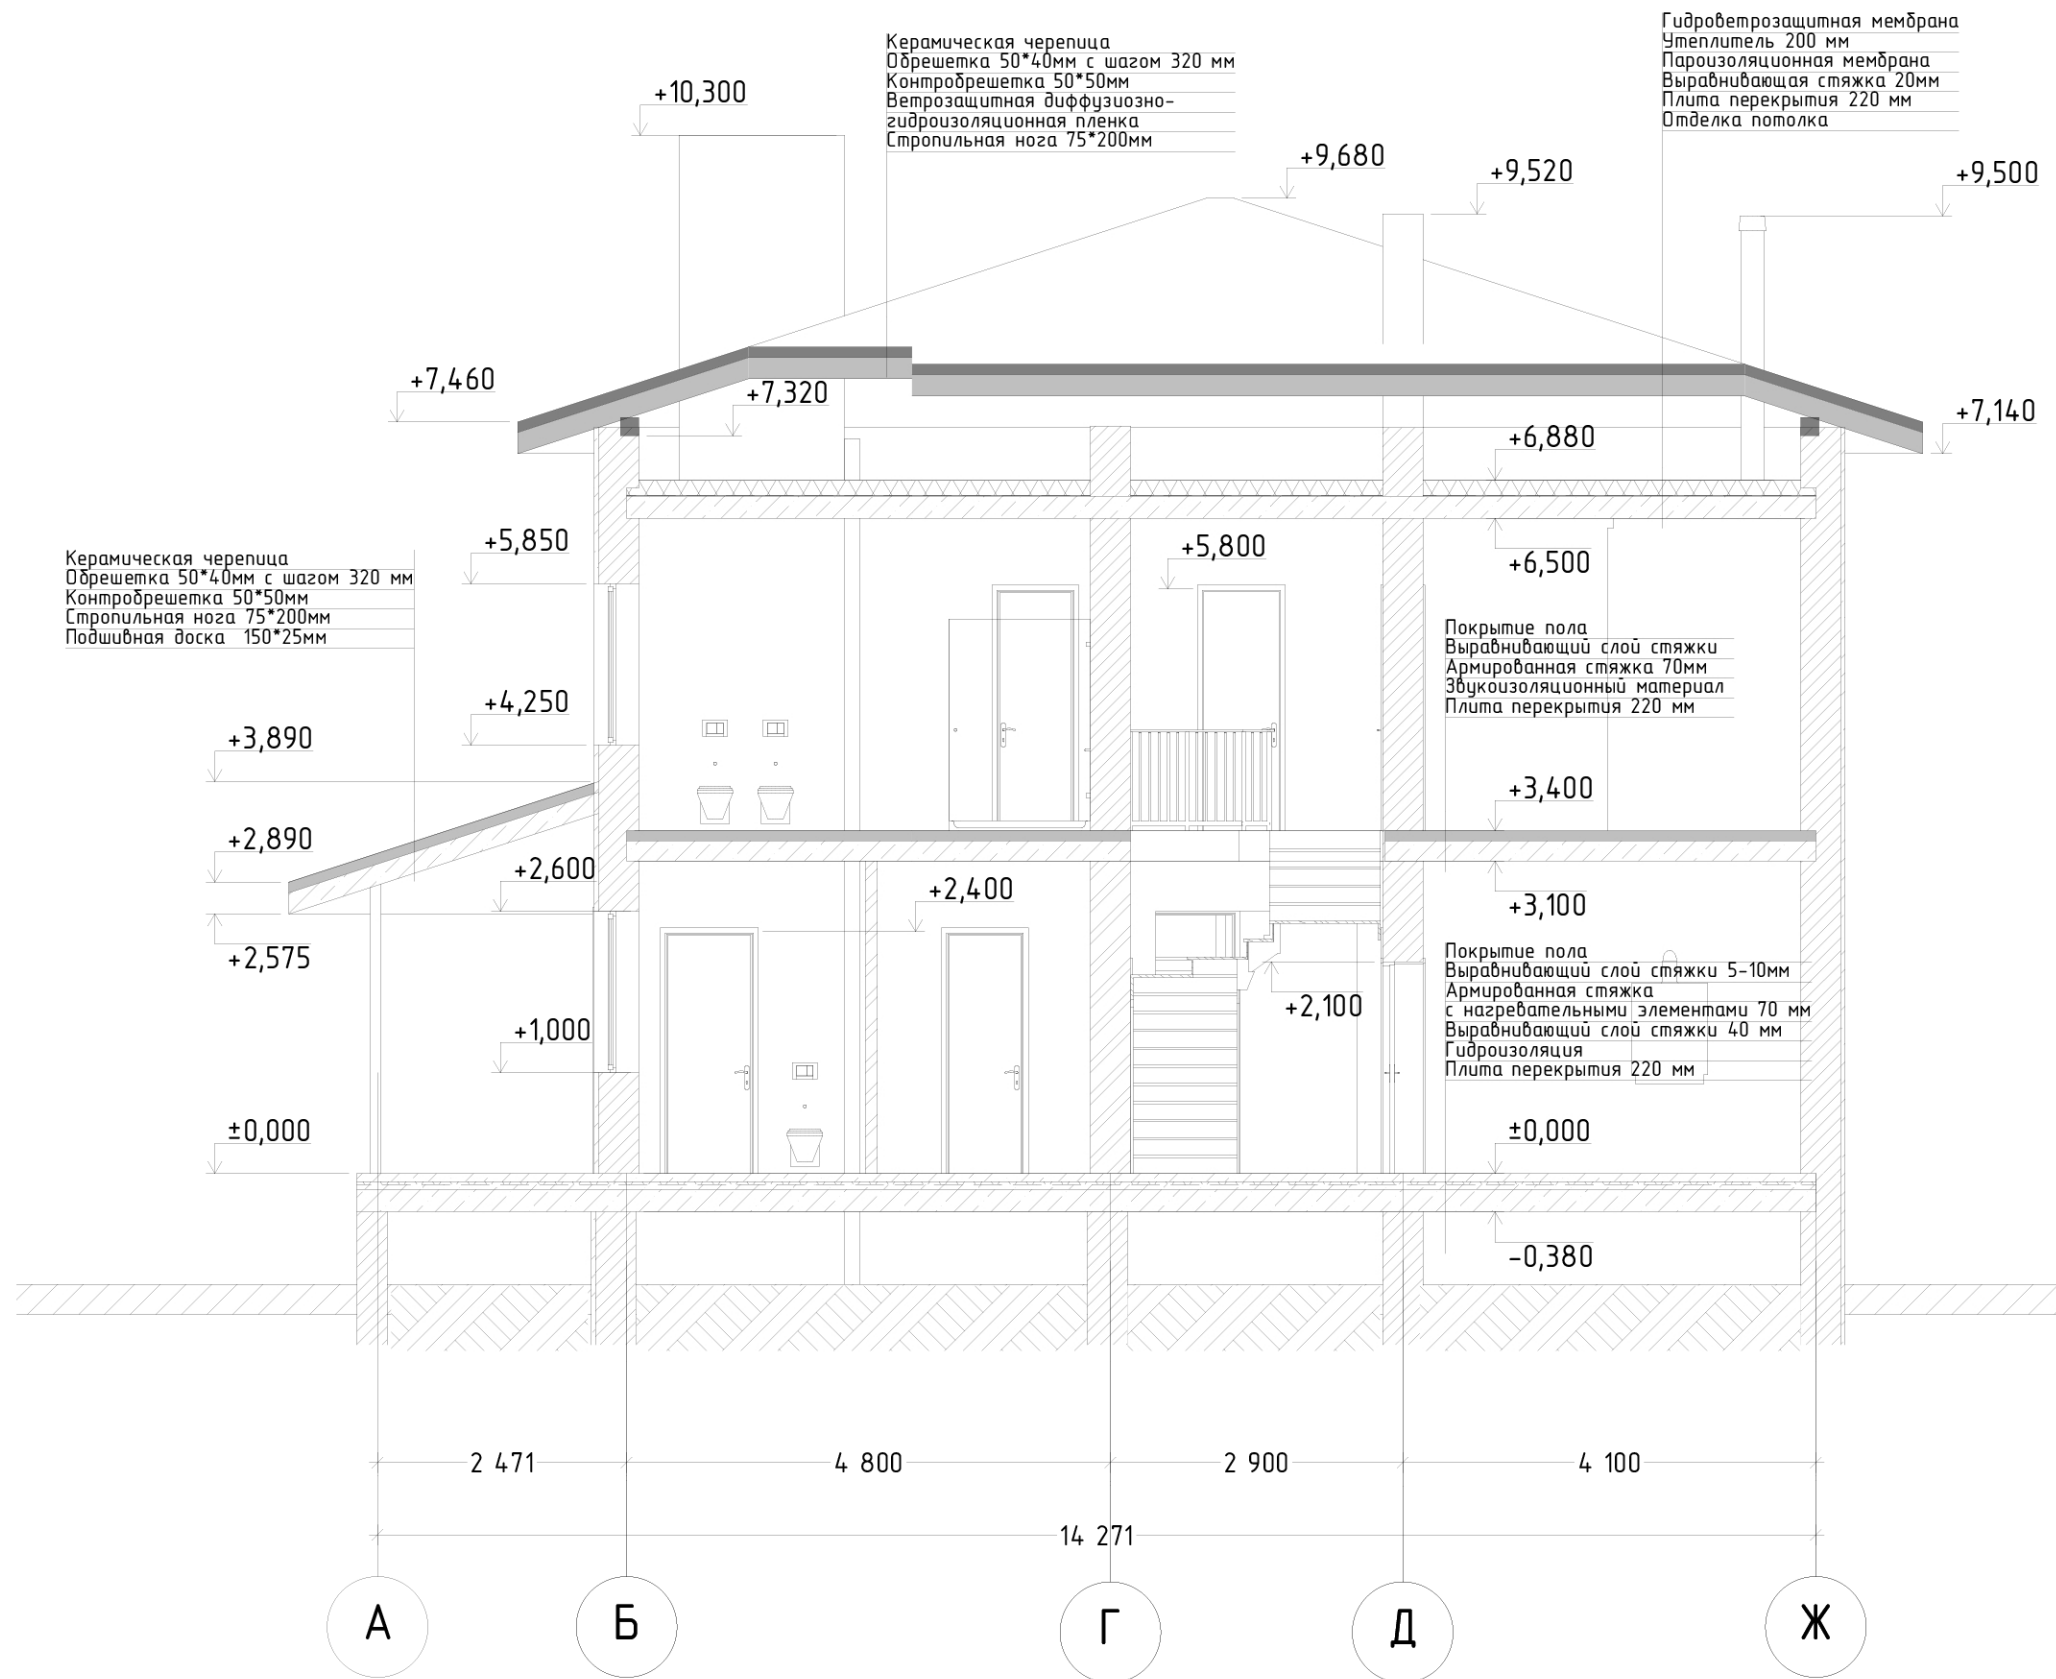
Гидроветрозащитная мембрана
Утеплитель 200 мм
Пароизоляционная мембрана
Выравнивающая стяжка 20мм
Плита перекрытия 220 мм
Отделка потолка

Керамическая черепица
Обрешетка 50*40мм с шагом 320 мм
Контробрешетка 50*50мм
Ветрозащитная диффузионно-гидроизоляционная пленка
Стропильная нога 75*200мм

+10,300
+9,680
+9,520
+9,500
+7,460
+7,320
+7,140
+6,880
+6,500

Керамическая черепица
Обрешетка 50*40мм с шагом 320 мм
Контробрешетка 50*50мм
Стропильная нога 75*200мм
Подшивная доска 150*25мм

+5,850
+5,800
+4,250
+3,890

Покрытие пола
Выравнивающий слой стяжки
Армированная стяжка 70мм
Звукоизоляционный материал
Плита перекрытия 220 мм

+3,400
+2,890
+2,600
+2,400
+3,100
+2,575

Покрытие пола
Выравнивающий слой стяжки 5-10мм
Армированная стяжка с нагревательными элементами 70 мм
Выравнивающий слой стяжки 40 мм
Гидроизоляция
Плита перекрытия 220 мм

+2,100
+1,000
±0,000
±0,000
-0,380

2 471
4 800
2 900
4 100
14 271

А
Б
Г
Д
Ж